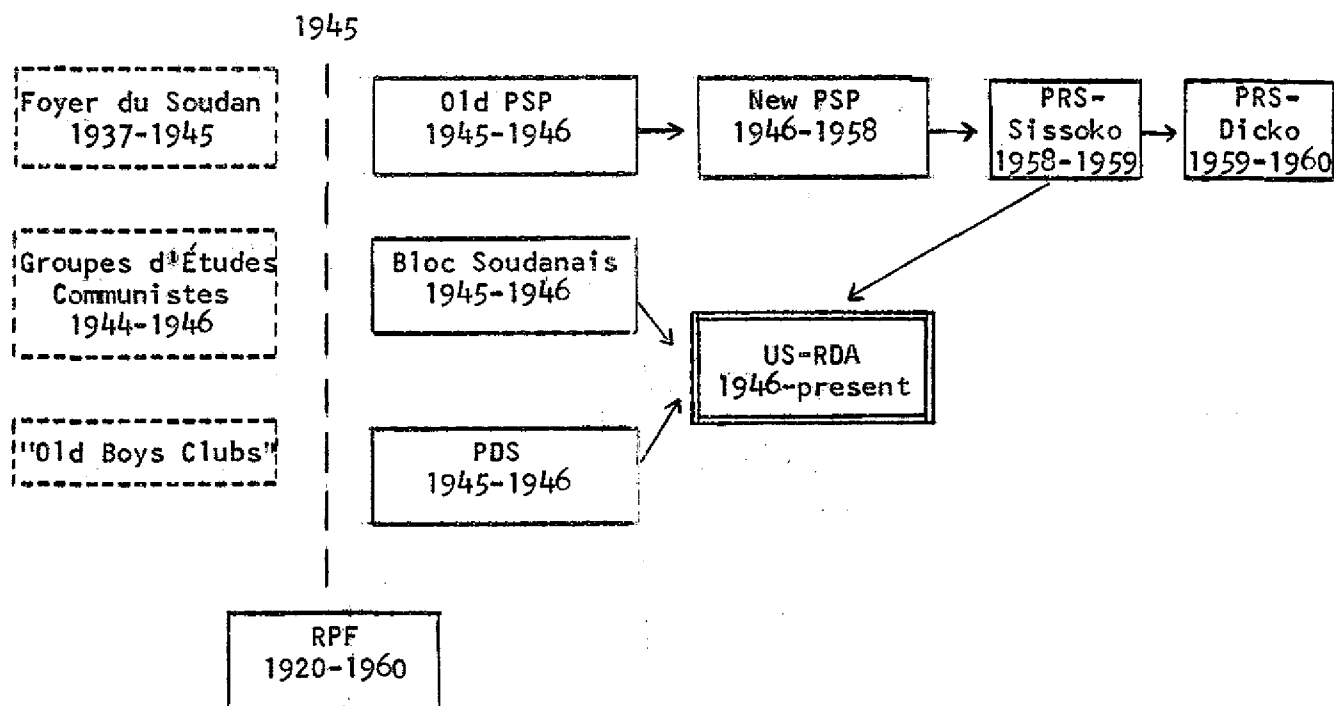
1945

Foyer du Soudan 1937-1945

Old PSP 1945-1946

New PSP 1946-1958

PRS-Sissoko 1958-1959

PRS-Dicko 1959-1960

Groupes d'Études Communistes 1944-1946

Bloc Soudanais 1945-1946

US-RDA 1946-present

"Old Boys Clubs"

PDS 1945-1946

RPF 1920-1960